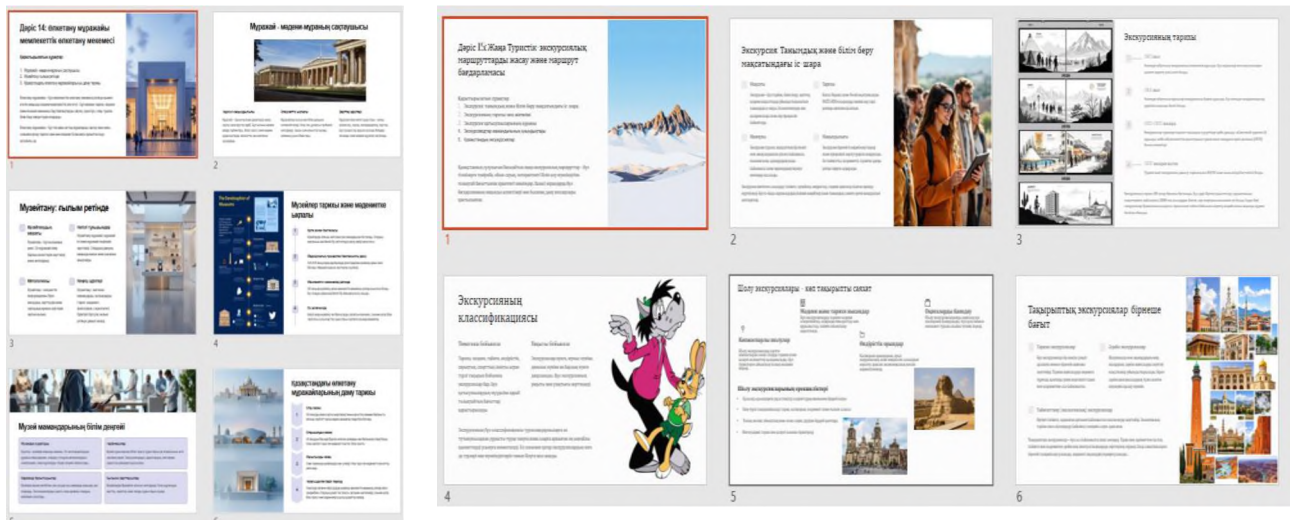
Дәріс 14: өлкетану мұражайы мемлекеттік өлкетану мекемесі

1

Мұражай - мәдени мұраның сақтаушысы

2

Музейтану: ғылым ретінде

3

Музейлер тарихы және мәдениетке ықпалы

The Development of Museums

4

Музей мамандарының білім деңгейі

5

Қазақстандағы өлкетану мұражайларының даму тарихы

6

Дәріс 1'с.Жаңа Туристік экскурсиялық маршруттарды жасау және маршрут бағдарламасы

1

Экскурсия: Танымдық және білім беру мақсатындағы іс-шара

2

Экскурсияның тарихы

3

Экскурсияның классификациясы

4

Шолу экскурсиялары - кең тақырыпты саяхат

Шолу экскурсияларының ерекшеліктері

5

Тақырыптық экскурсиялар: бірнеше бағыт

6